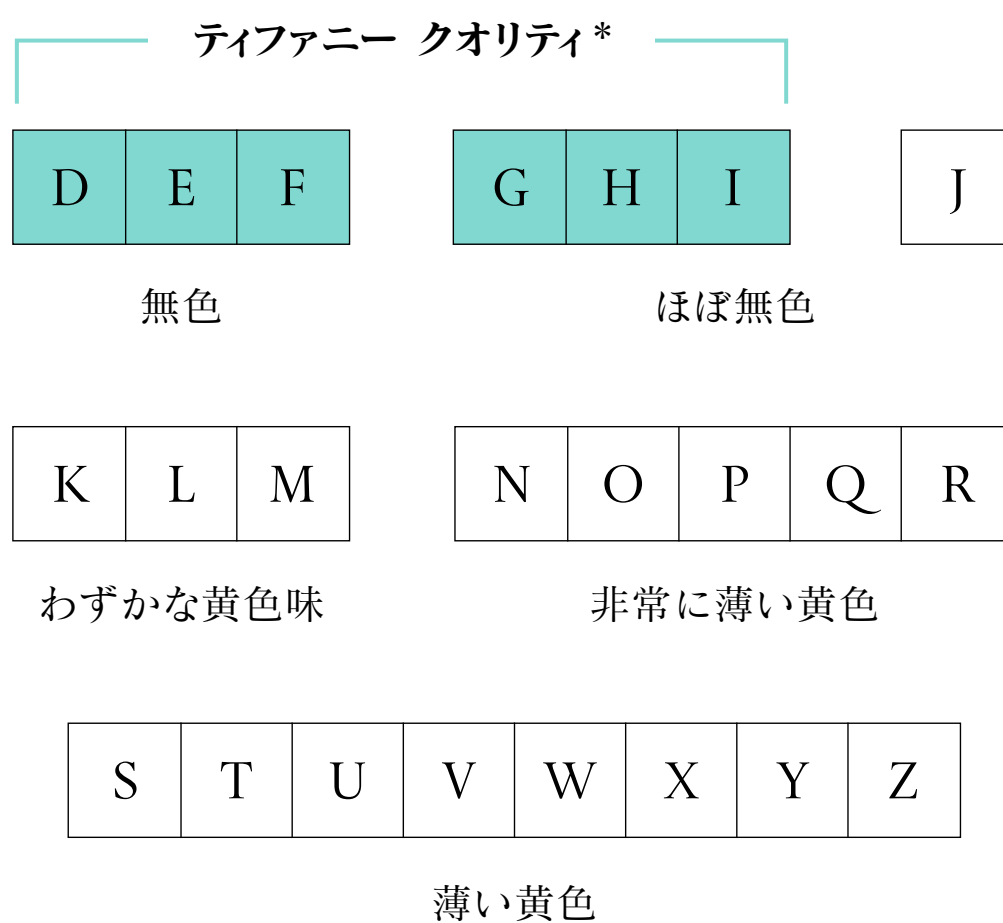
ティファニー クオリティ*

| D | E | F |
|---|---|---|

無色

| G | H | I |
|---|---|---|

ほぼ無色

| J |
|---|

| K | L | M |
|---|---|---|

わずかな黄色味

| N | O | P | Q | R |
|---|---|---|---|---|

非常に薄い黄色

| S | T | U | V | W | X | Y | Z |
|---|---|---|---|---|---|---|---|

薄い黄色